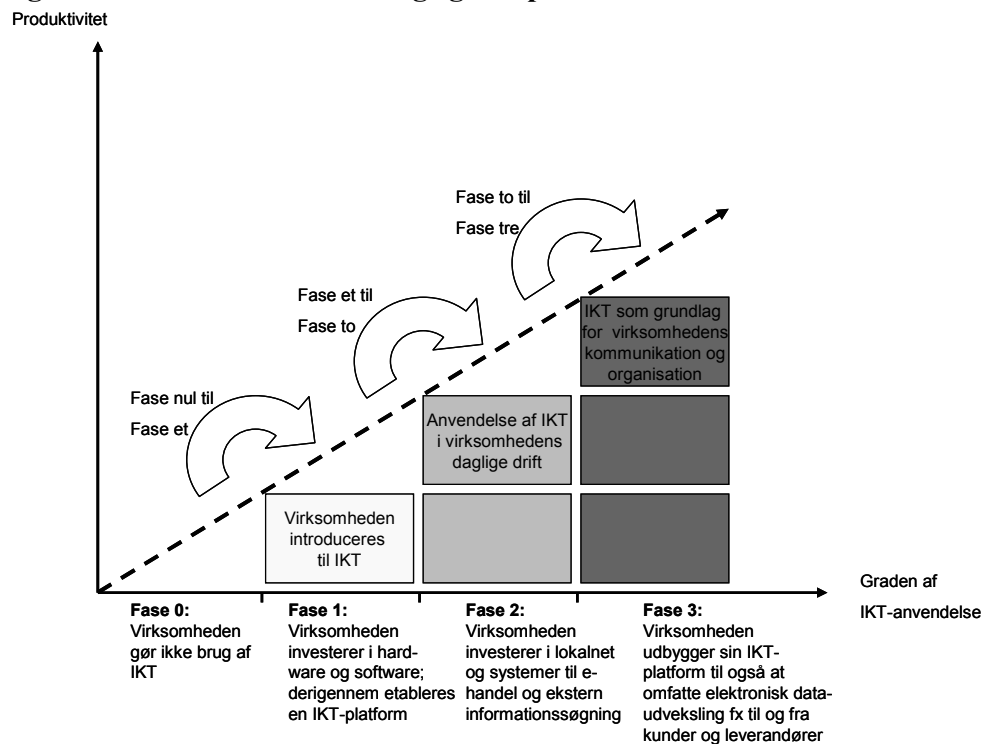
Produktivitet

Fase to til Fase tre

Fase et til Fase to

Fase nul til Fase et

IKT som grundlag for virksomhedens kommunikation og organisation

Anvendelse af IKT i virksomhedens daglige drift

Virksomheden introduceres til IKT

Graden af IKT-anvendelse

**Fase 0:** Virksomheden gør ikke brug af IKT

**Fase 1:** Virksomheden investerer i hardware og software; derigennem etableres en IKT-platform

**Fase 2:** Virksomheden investerer i lokalnet og systemer til e-handel og ekstern informationssøgning

**Fase 3:** Virksomheden udbygger sin IKT-platform til også at omfatte elektronisk dataudveksling fx til og fra kunder og leverandører